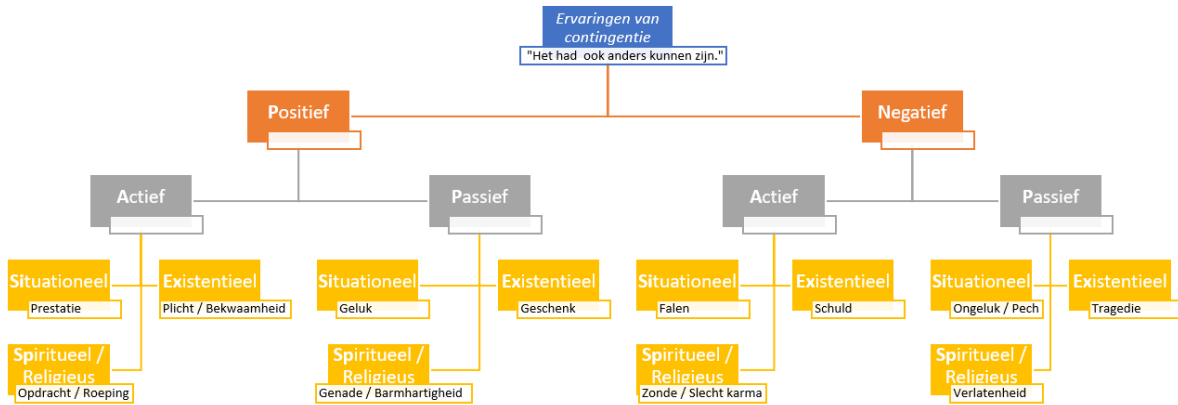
Ervaringen van contingentie
"Het had ook anders kunnen zijn."

Positief

Actief

Situationeel
Prestatie

Existentieel
Plicht / Bekwaamheid

Spiritueel / Religieus
Opdracht / Roeping

Passief

Situationeel
Geluk

Existentieel
Geschenk

Spiritueel / Religieus
Genade / Barmhartigheid

Negatief

Actief

Situationeel
Falen

Existentieel
Schuld

Spiritueel / Religieus
Zonde / Slecht karma

Passief

Situationeel
Ongeluk / Pech

Existentieel
Tragedie

Spiritueel / Religieus
Verlatenheid